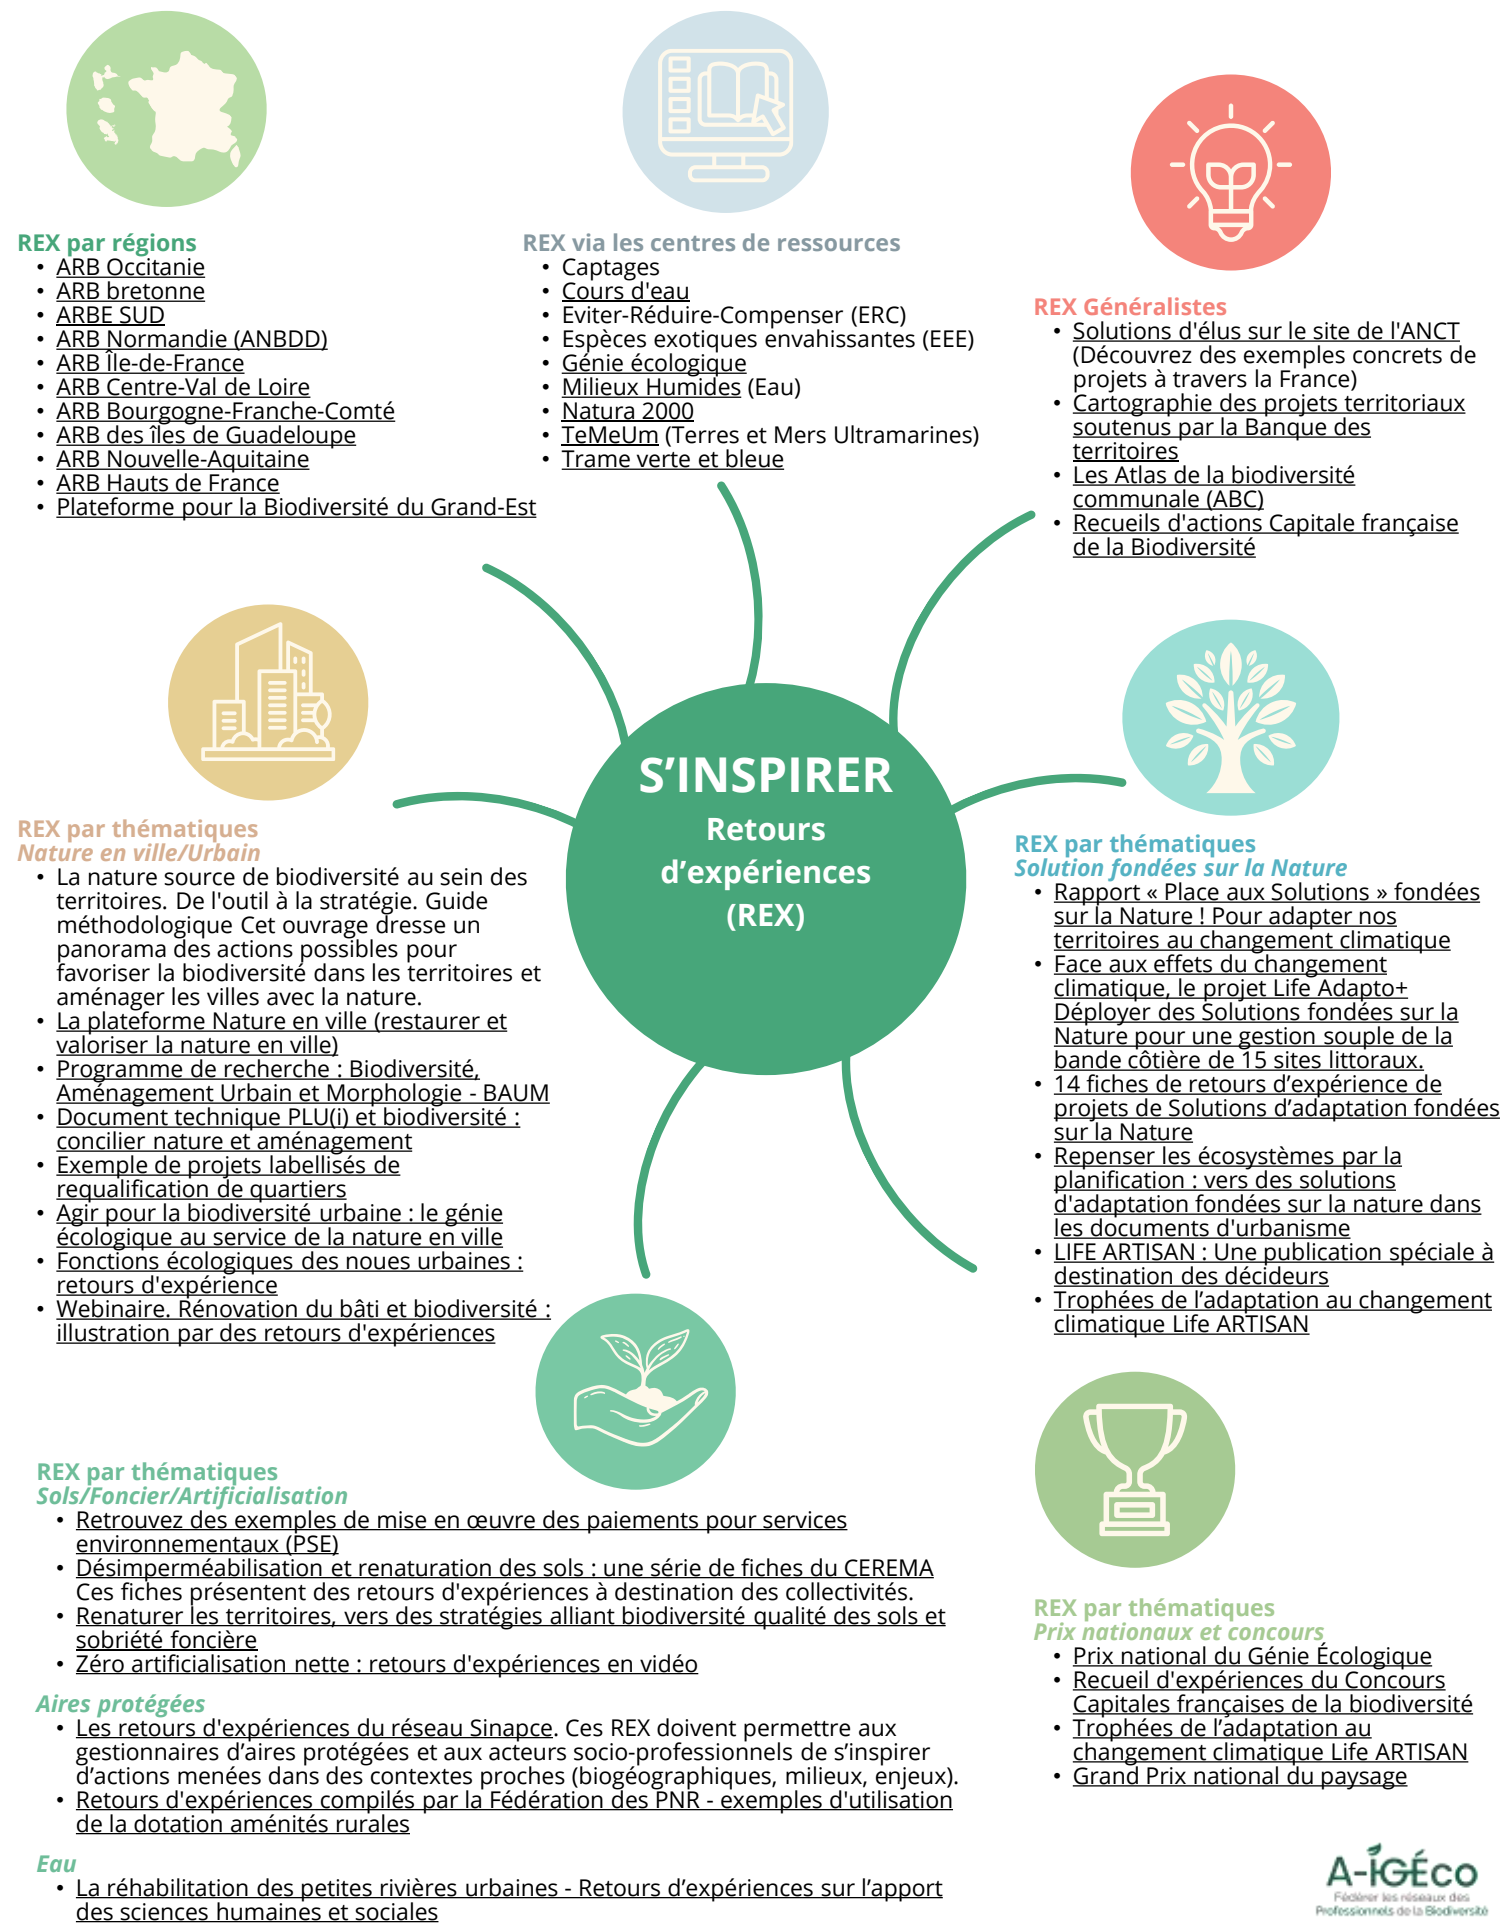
S'INSPIRER
Retours d'expériences (REX)

REX par régions
- ARB Occitanie
- ARB bretonne
- ARBE SUD
- ARB Normandie (ANBDD)
- ARB Île-de-France
- ARB Centre-Val de Loire
- ARB Bourgogne-Franche-Comté
- ARB des îles de Guadeloupe
- ARB Nouvelle-Aquitaine
- ARB Hauts de France
- Plateforme pour la Biodiversité du Grand-Est

REX via les centres de ressources
- Captages
- Cours d'eau
- Eviter-Réduire-Compenser (ERC)
- Espèces exotiques envahissantes (EEE)
- Génie écologique
- Milieux Humides (Eau)
- Natura 2000
- TeMeUm (Terres et Mers Ultramarines)
- Trame verte et bleue

REX Généralistes
- Solutions d'élus sur le site de l'ANCT (Découvrez des exemples concrets de projets à travers la France)
- Cartographie des projets territoriaux soutenus par la Banque des territoires
- Les Atlas de la biodiversité communale (ABC)
- Recueils d'actions Capitale française de la Biodiversité

REX par thématiques
Nature en ville/Urbain
- La nature source de biodiversité au sein des territoires. De l'outil à la stratégie. Guide méthodologique Cet ouvrage dresse un panorama des actions possibles pour favoriser la biodiversité dans les territoires et aménager les villes avec la nature.
- La plateforme Nature en ville (restaurer et valoriser la nature en ville)
- Programme de recherche : Biodiversité, Aménagement Urbain et Morphologie - BAUM
- Document technique PLU(i) et biodiversité : concilier nature et aménagement
- Exemple de projets labellisés de requalification de quartiers
- Agir pour la biodiversité urbaine : le génie écologique au service de la nature en ville
- Fonctions écologiques des noues urbaines : retours d'expérience
- Webinaire. Rénovation du bâti et biodiversité : illustration par des retours d'expériences

REX par thématiques
Solution fondées sur la Nature
- Rapport « Place aux Solutions » fondées sur la Nature ! Pour adapter nos territoires au changement climatique
- Face aux effets du changement climatique, le projet Life Adapto+ Déployer des Solutions fondées sur la Nature pour une gestion souple de la bande côtière de 15 sites littoraux.
- 14 fiches de retours d'expérience de projets de Solutions d'adaptation fondées sur la Nature
- Repenser les écosystèmes par la planification : vers des solutions d'adaptation fondées sur la nature dans les documents d'urbanisme
- LIFE ARTISAN : Une publication spéciale à destination des décideurs
- Trophées de l'adaptation au changement climatique Life ARTISAN

REX par thématiques
Sols/Foncier/Artificialisation
- Retrouvez des exemples de mise en œuvre des paiements pour services environnementaux (PSE)
- Désimperméabilisation et renaturation des sols : une série de fiches du CEREMA Ces fiches présentent des retours d'expériences à destination des collectivités.
- Renaturer les territoires, vers des stratégies alliant biodiversité qualité des sols et sobriété foncière
- Zéro artificialisation nette : retours d'expériences en vidéo

Aires protégées
- Les retours d'expériences du réseau Sinapce. Ces REX doivent permettre aux gestionnaires d'aires protégées et aux acteurs socio-professionnels de s'inspirer d'actions menées dans des contextes proches (biogéographiques, milieux, enjeux).
- Retours d'expériences compilés par la Fédération des PNR - exemples d'utilisation de la dotation aménités rurales

Eau
- La réhabilitation des petites rivières urbaines - Retours d'expériences sur l'apport des sciences humaines et sociales

REX par thématiques
Prix nationaux et concours
- Prix national du Génie Écologique
- Recueil d'expériences du Concours Capitales françaises de la biodiversité
- Trophées de l'adaptation au changement climatique Life ARTISAN
- Grand Prix national du paysage

A-IGÉco
Fédérer les réseaux des Professionnels de la Biodiversité